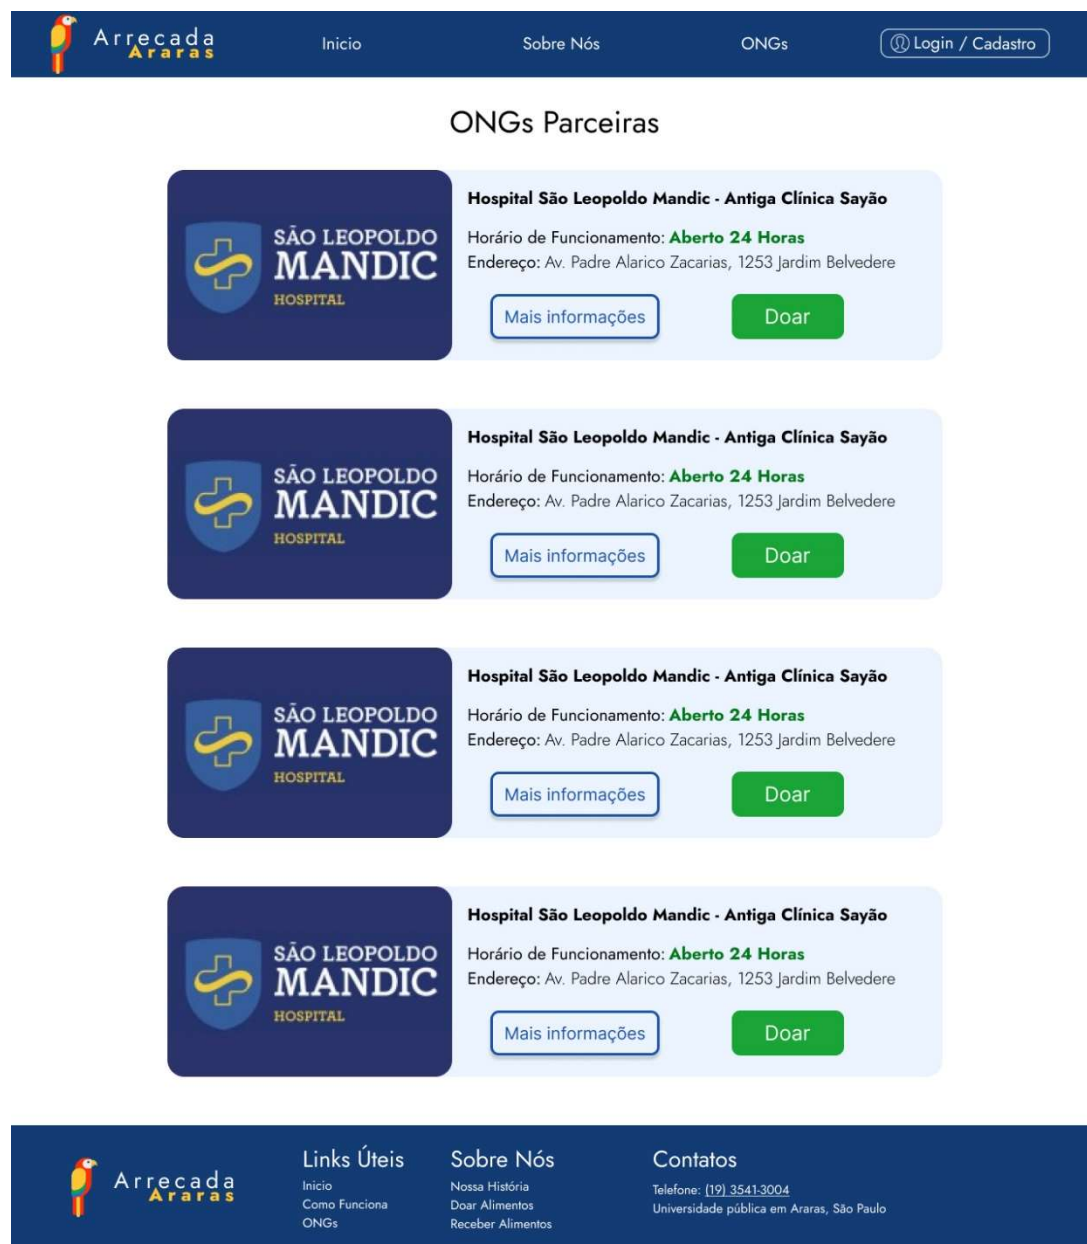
Arrecada Araras

Inicio Sobre Nós ONGs Login / Cadastro

ONGs Parceiras

SÃO LEOPOLDO MANDIC HOSPITAL

Hospital São Leopoldo Mandic - Antiga Clínica Sayão

Horário de Funcionamento: Aberto 24 Horas

Endereço: Av. Padre Alarico Zacarias, 1253 Jardim Belvedere

Mais informações Doar

SÃO LEOPOLDO MANDIC HOSPITAL

Hospital São Leopoldo Mandic - Antiga Clínica Sayão

Horário de Funcionamento: Aberto 24 Horas

Endereço: Av. Padre Alarico Zacarias, 1253 Jardim Belvedere

Mais informações Doar

SÃO LEOPOLDO MANDIC HOSPITAL

Hospital São Leopoldo Mandic - Antiga Clínica Sayão

Horário de Funcionamento: Aberto 24 Horas

Endereço: Av. Padre Alarico Zacarias, 1253 Jardim Belvedere

Mais informações Doar

SÃO LEOPOLDO MANDIC HOSPITAL

Hospital São Leopoldo Mandic - Antiga Clínica Sayão

Horário de Funcionamento: Aberto 24 Horas

Endereço: Av. Padre Alarico Zacarias, 1253 Jardim Belvedere

Mais informações Doar

Arrecada Araras

Links Úteis
Inicio
Como Funciona
ONGs

Sobre Nós
Nossa História
Doar Alimentos
Receber Alimentos

Contatos
Telefone: (19) 3541-3004
Universidade pública em Araras, São Paulo